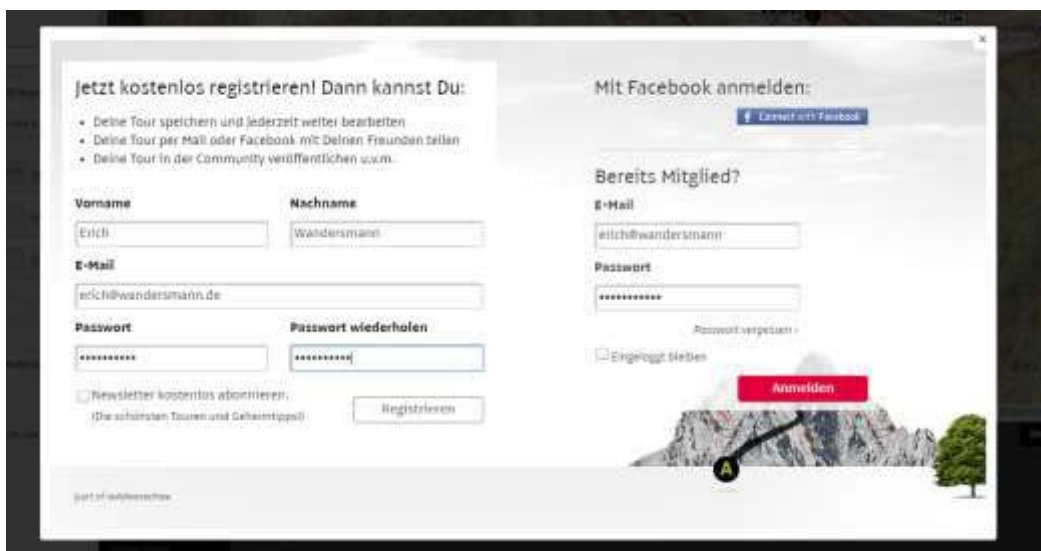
×

Jetzt kostenlos registrieren! Dann kannst Du:

- Deine Tour speichern und jederzeit weiter bearbeiten
- Deine Tour per Mail oder Facebook mit Deinen Freunden teilen
- Deine Tour in der Community veröffentlichen u.v.m.

Vorname
Erich

Nachname
Wandersmann

E-Mail
erich@wandersmann.de

Passwort
•••••••••••

Passwort wiederholen
•••••••••••

Newsletter kostenlos abonnieren.
(Die schönsten Touren und Geheimtipps!)

Registrieren

Mit Facebook anmelden:

Connect with Facebook

Bereits Mitglied?

E-Mail
erich@wandersmann

Passwort
•••••••••••

Passwort vergessen ›

Eingeloggt bleiben

Anmelden

A

part of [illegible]